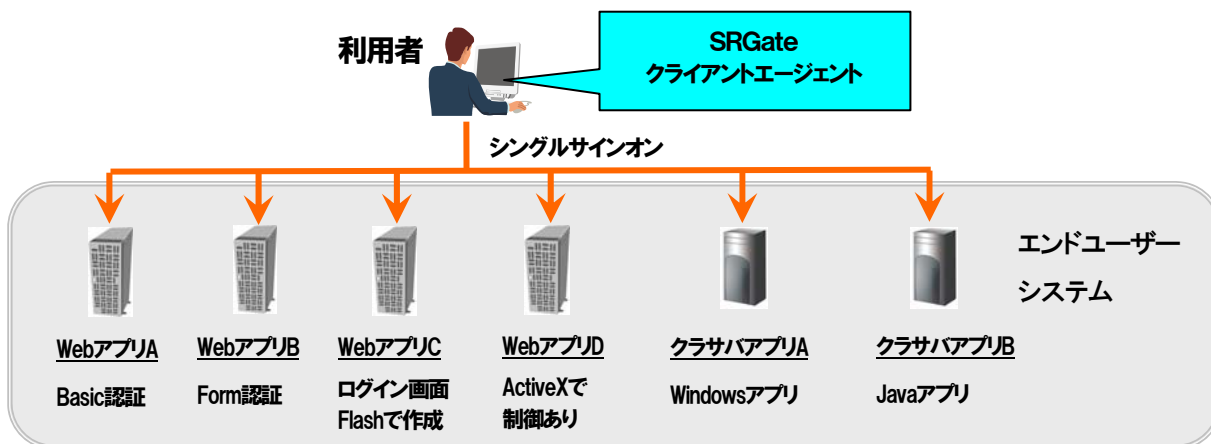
利用者

SRGate
クライアントエージェント

シングルサインオン

エンドユーザー
システム

WebアプリA
Basic認証

WebアプリB
Form認証

WebアプリC
ログイン画面
Flashで作成

WebアプリD
ActiveXで
制御あり

クラサバアプリA
Windowsアプリ

クラサバアプリB
Javaアプリ